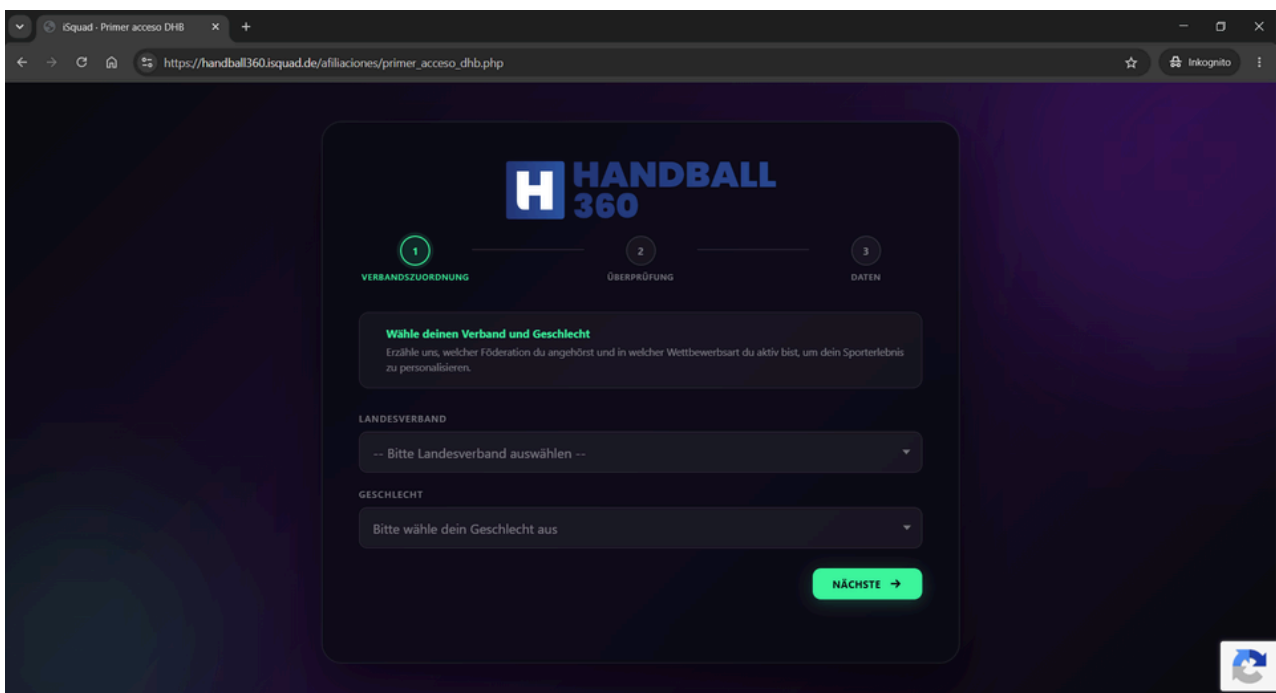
iSquad - Primer acceso DHB ×
+

https://handball360.isquad.de/afiliaciones/primer_acceso_dhb.php

Inkognito

H HANDBALL 360

1
VERBANDSZUORDNUNG

2
ÜBERPRÜFUNG

3
DATEN

Wähle deinen Verband und Geschlecht
Erzähle uns, welcher Föderation du angehörst und in welcher Wettbewerbsart du aktiv bist, um dein Sporterlebnis zu personalisieren.

LANDESVERBAND
-- Bitte Landesverband auswählen --

GESCHLECHT
Bitte wähle dein Geschlecht aus

NÄCHSTE →